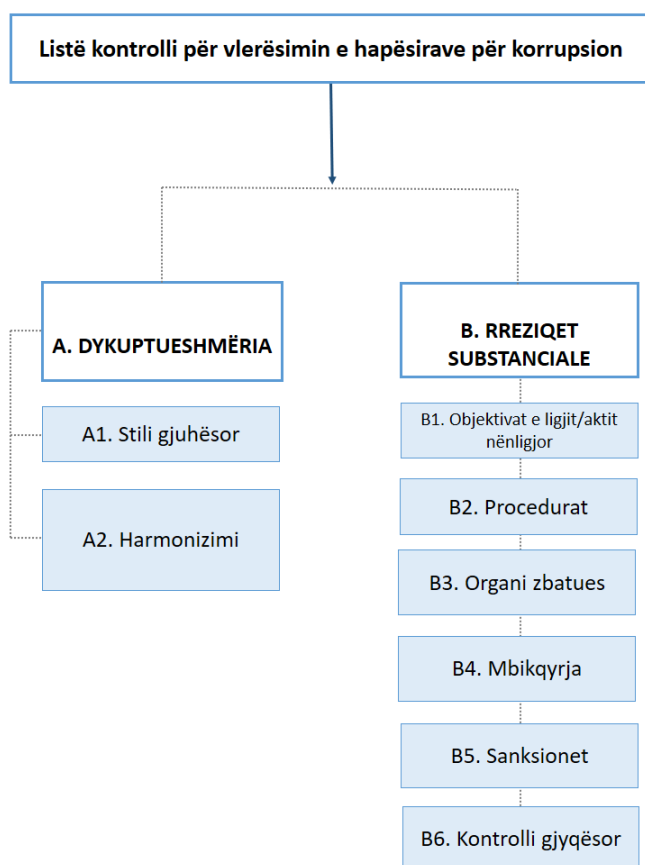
Listë kontrolli për vlerësimin e hapësirave për korrupsion

A. DYKUPTUESHMËRIA

A1. Stili gjuhësor

A2. Harmonizimi

B. RREZIQET SUBSTANCIALE

B1. Objektivat e ligjit/aktit nënligjor

B2. Procedurat

B3. Organi zbatues

B4. Mbikqyrja

B5. Sanksionet

B6. Kontrolli gjyqësor